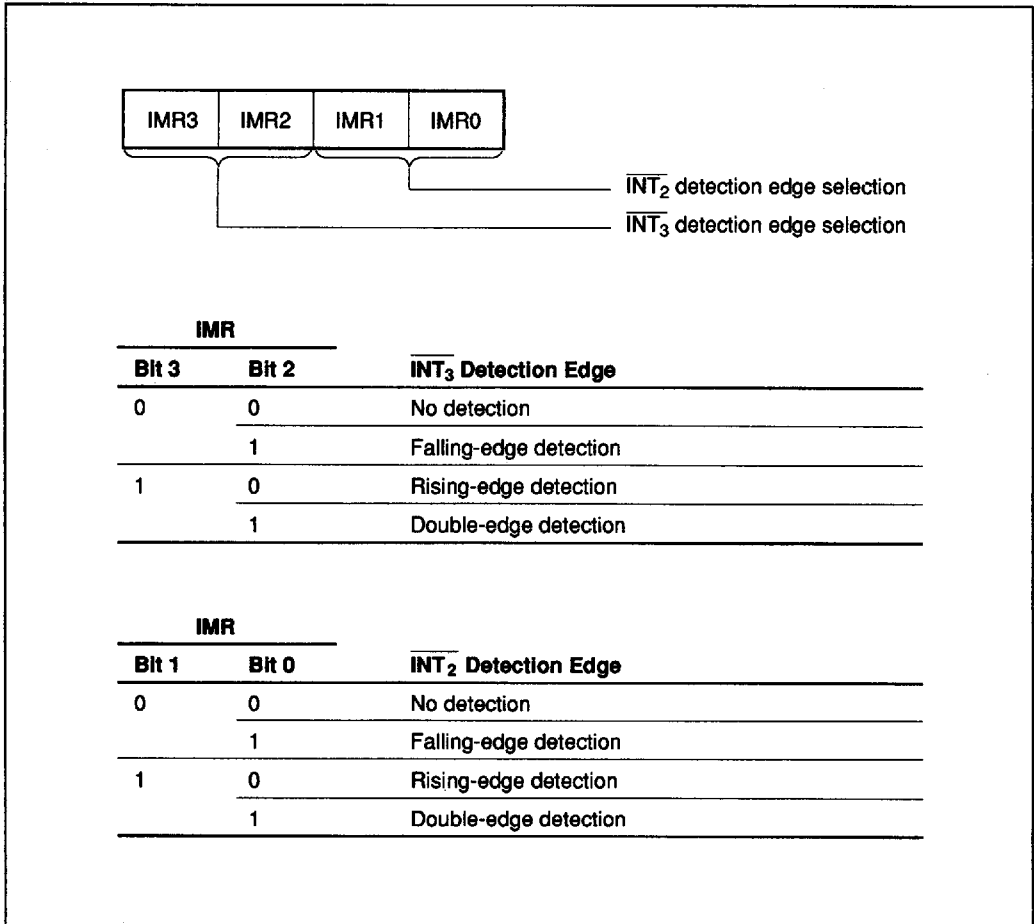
| IMR3 | IMR2 | IMR1 | IMR0 |
|---|---|---|---|

$\overline{INT_2}$ detection edge selection

$\overline{INT_3}$ detection edge selection

IMR

| Bit 3 | Bit 2 | $\overline{INT_3}$ Detection Edge |
|---|---|---|
| 0 | 0 | No detection |
| | 1 | Falling-edge detection |
| 1 | 0 | Rising-edge detection |
| | 1 | Double-edge detection |

IMR

| Bit 1 | Bit 0 | $\overline{INT_2}$ Detection Edge |
|---|---|---|
| 0 | 0 | No detection |
| | 1 | Falling-edge detection |
| 1 | 0 | Rising-edge detection |
| | 1 | Double-edge detection |